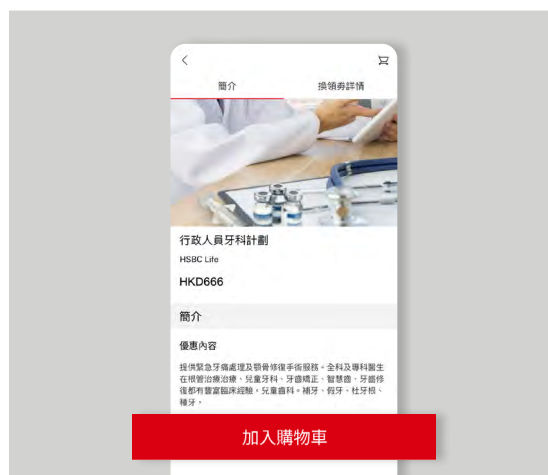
簡介

換領券詳情

行政人員牙科計劃

HSBC Life

HKD666

簡介

優惠內容

提供緊急牙痛處理及顎骨修復手術服務。全科及專科醫生在根管治療治療、兒童牙科、牙齒矯正、智慧齒、牙齒修復都有豐富臨床經驗。兒童齒科、補牙、假牙、杜牙根、種牙。

加入購物車